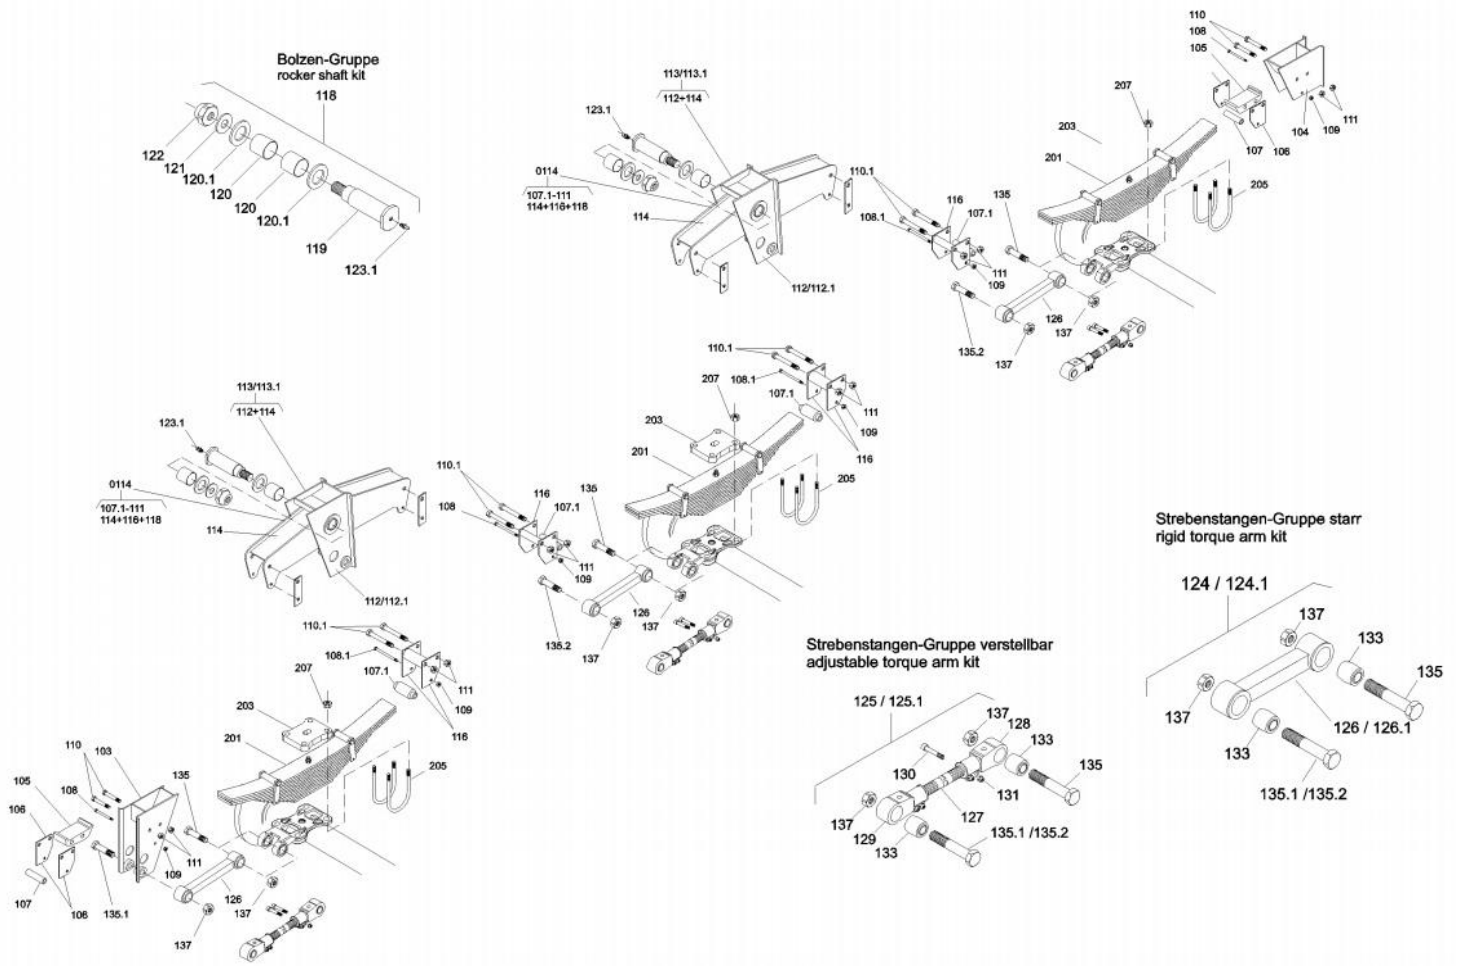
Bolzen-Gruppe
rocker shaft kit
118
122
121
120.1
120
120
120.1
119
123.1

113/113.1
112+114
123.1
0114
107.1-111
114+116+118
114
112/112.1

110
108
105
207
203
201
104
109
111
107
106
205
110.1
108.1
116
107.1
135
111
109
126
137
135.2
137

113/113.1
112+114
123.1
0114
107.1-111
114+116+118
114
112/112.1

110.1
108.1
207
107.1
111
109
116
203
201
205
110.1
108
116
135
107.1
111
109
126
137
135.2
137

110.1
108.1
207
107.1
111
109
116
203
201
205
110
103
105
108
106
135
111
109
126
137
107
106
135.1
137

Strebenstangen-Gruppe starr
rigid torque arm kit
124 / 124.1
137
133
135
137
126 / 126.1
133
135.1 /135.2

Strebenstangen-Gruppe verstellbar
adjustable torque arm kit
125 / 125.1
137
128
133
130
135
131
127
137
129
133
135.1 /135.2